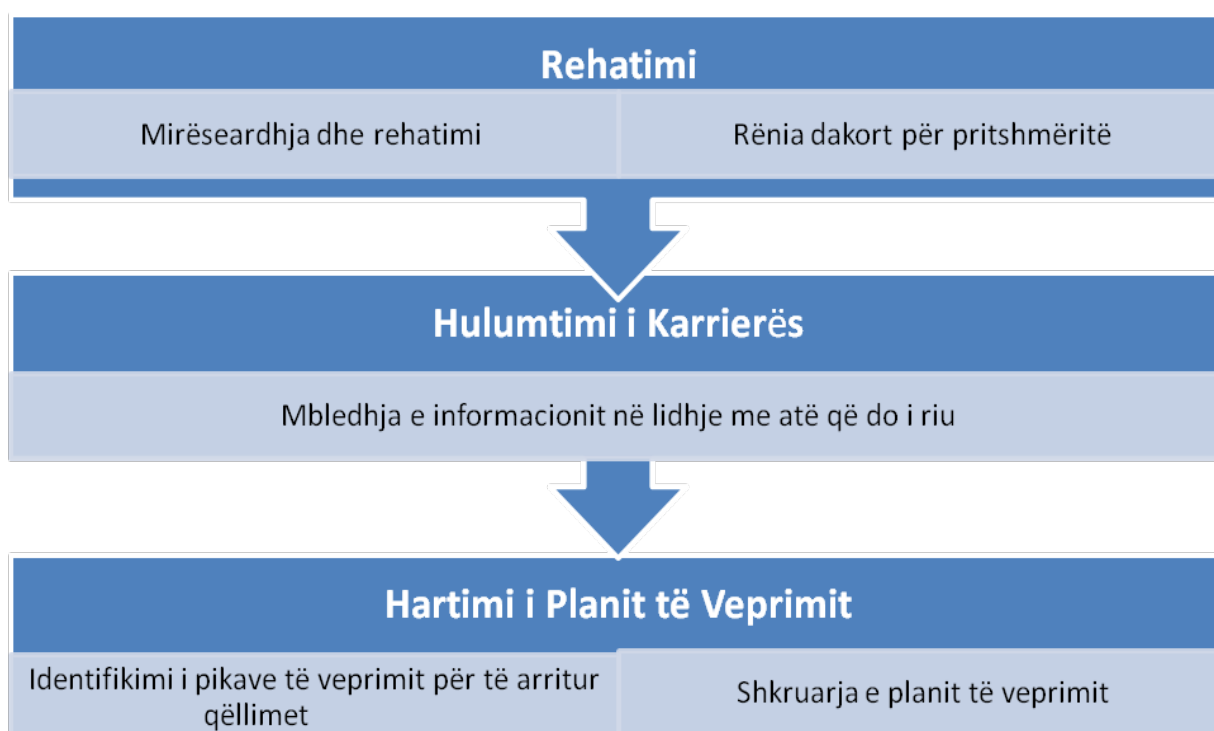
Rehatimi

Mirëseardhja dhe rehatimi

Rënia dakort për pritshmëritë

Hulumtimi i Karrierës

Mbledhja e informacionit në lidhje me atë që do i riu

Hartimi i Planit të Veprimit

Identifikimi i pikave të veprimit për të arritur qëllimet

Shkruarja e planit të veprimit